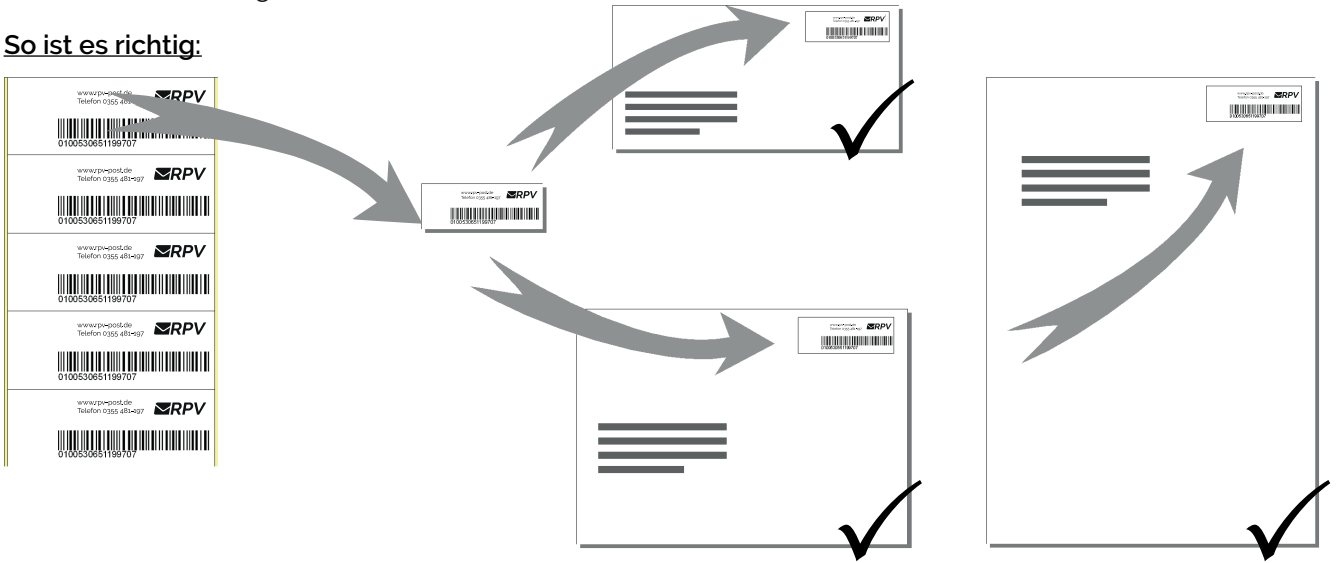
So ist es richtig:

www.rpv-post.de
Telefon 0355 481-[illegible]
RPV
0100530651199707

www.rpv-post.de
Telefon 0355 481-197
RPV
0100530651199707

www.rpv-post.de
Telefon 0355 481-197
RPV
0100530651199707

www.rpv-post.de
Telefon 0355 481-197
RPV
0100530651199707

www.rpv-post.de
Telefon 0355 481-197
RPV
0100530651199707

www.rpv-post.de
Telefon 0355 481-197
RPV
0100530651199707

RPV

RPV

RPV